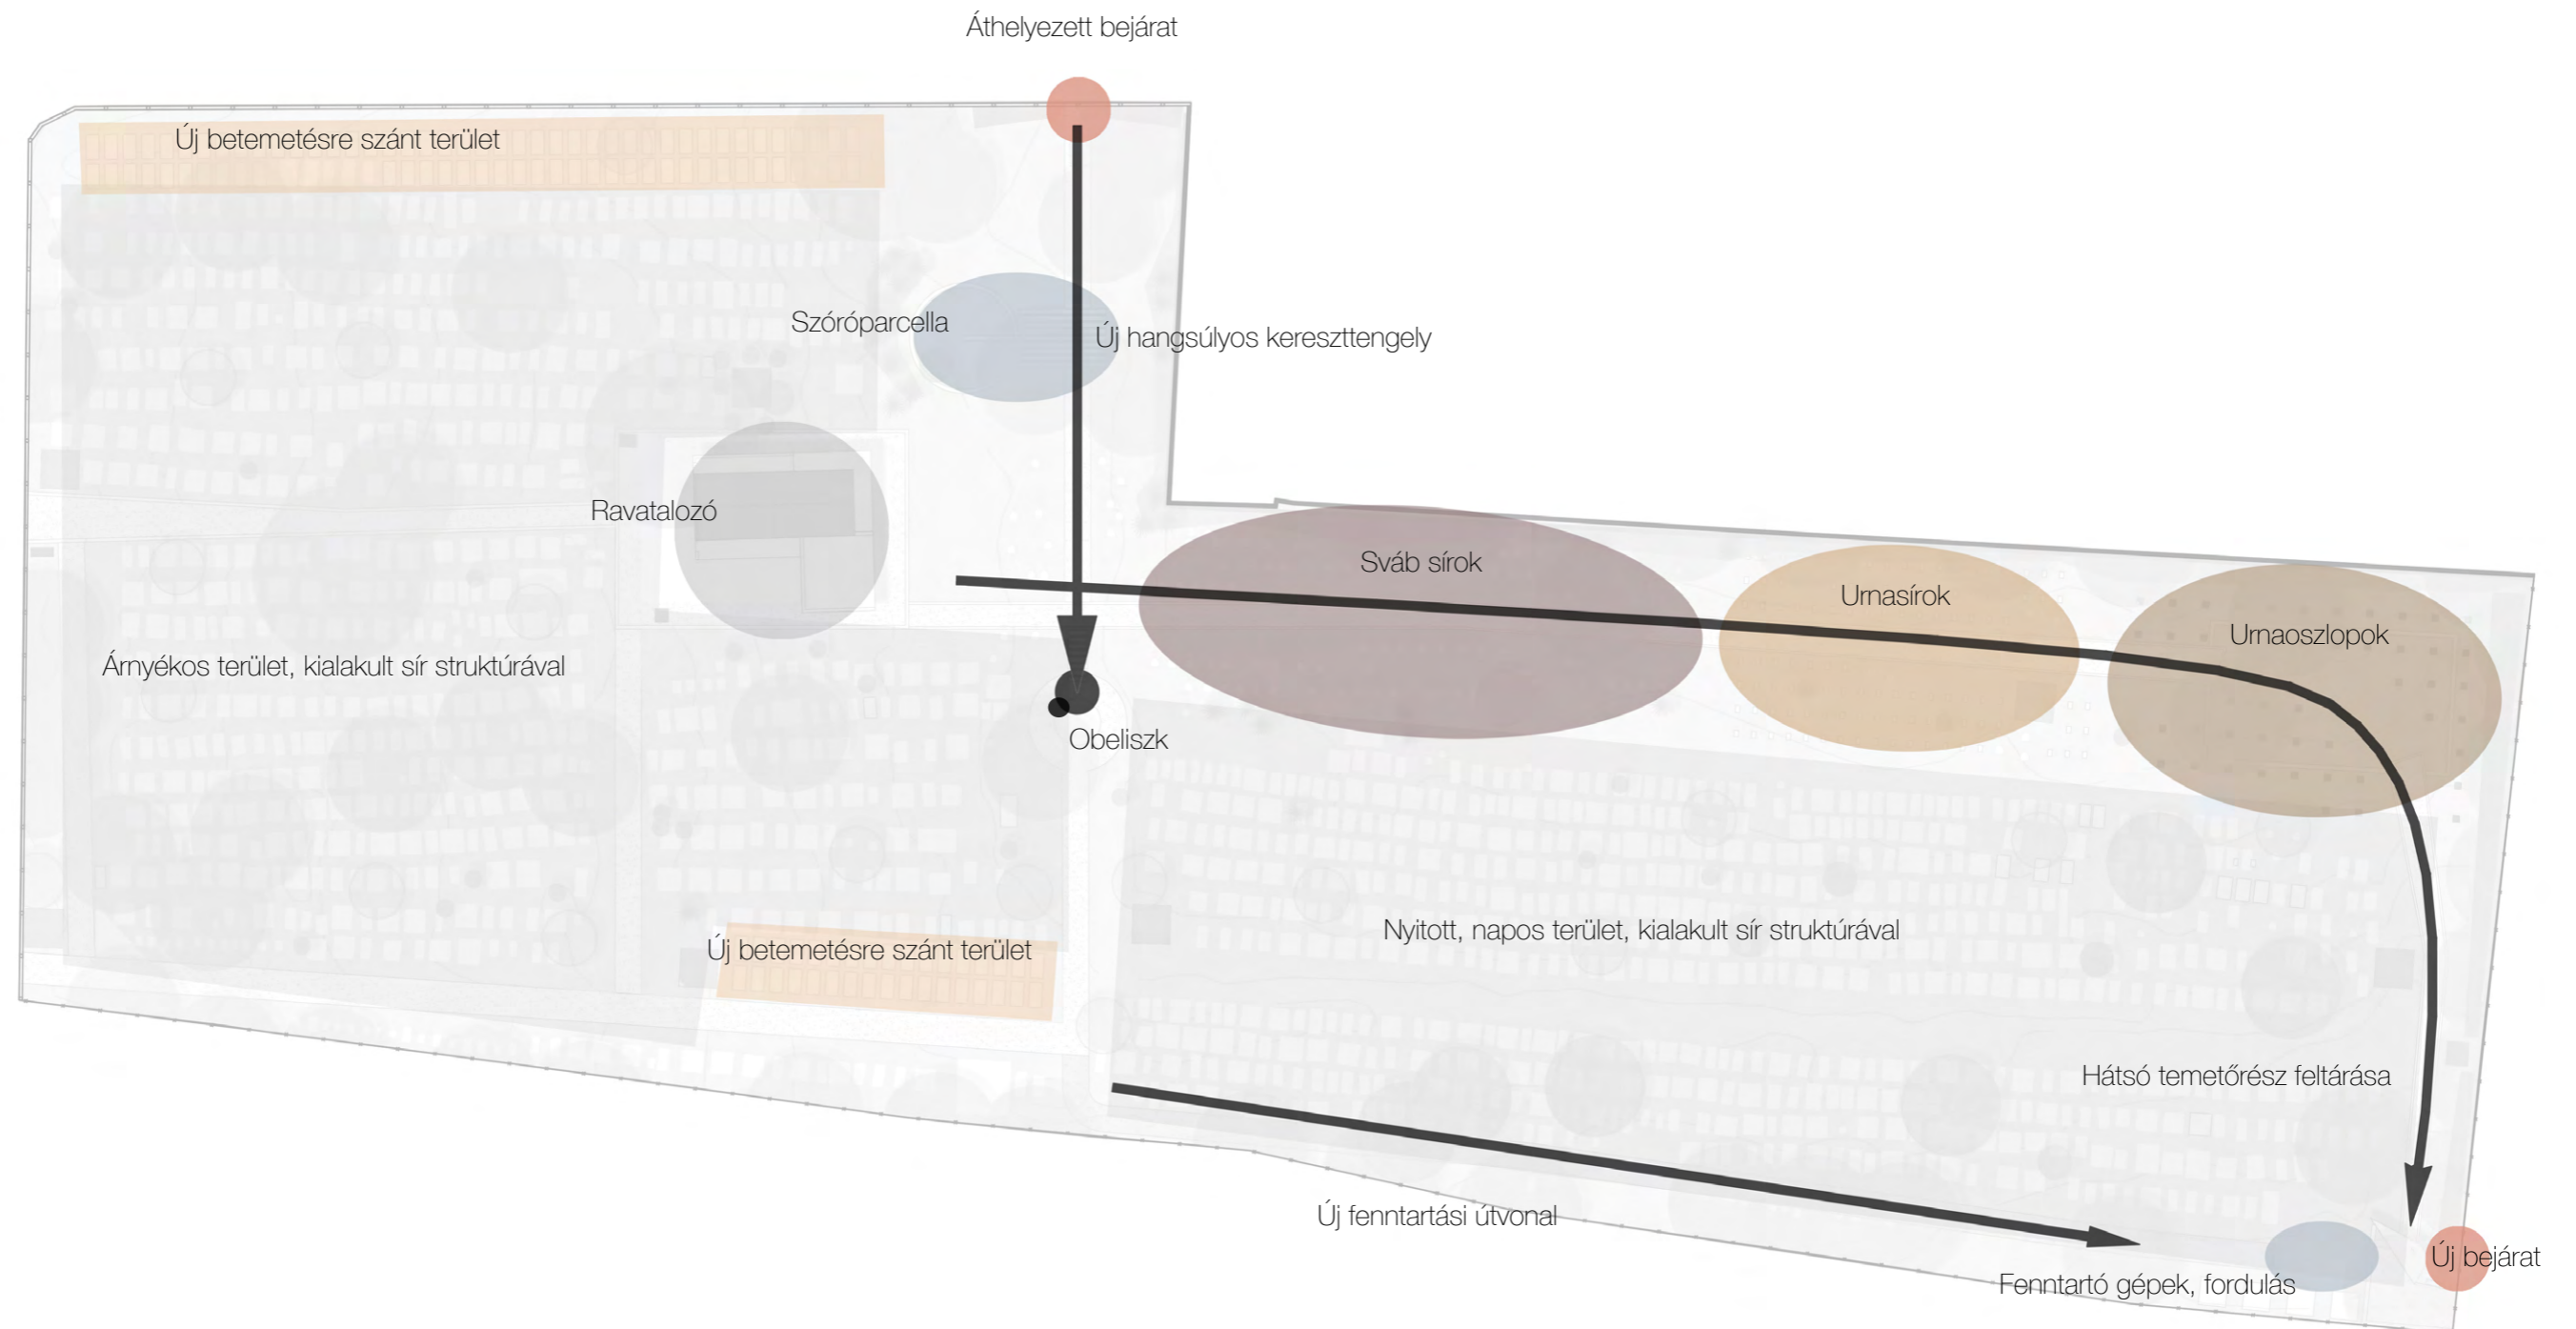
Áthelyezett bejárat

Új betemetésre szánt terület

Szóróparcella

Új hangsúlyos kereszttengely

Ravatalozó

Sváb sírok

Urnasírok

Urnaoszlopok

Árnyékos terület, kialakult sír struktúrával

Obeliszk

Nyitott, napos terület, kialakult sír struktúrával

Új betemetésre szánt terület

Hátsó temetőrész feltárása

Új fenntartási útvonal

Új bejárat

Fenntartó gépek, fordulás